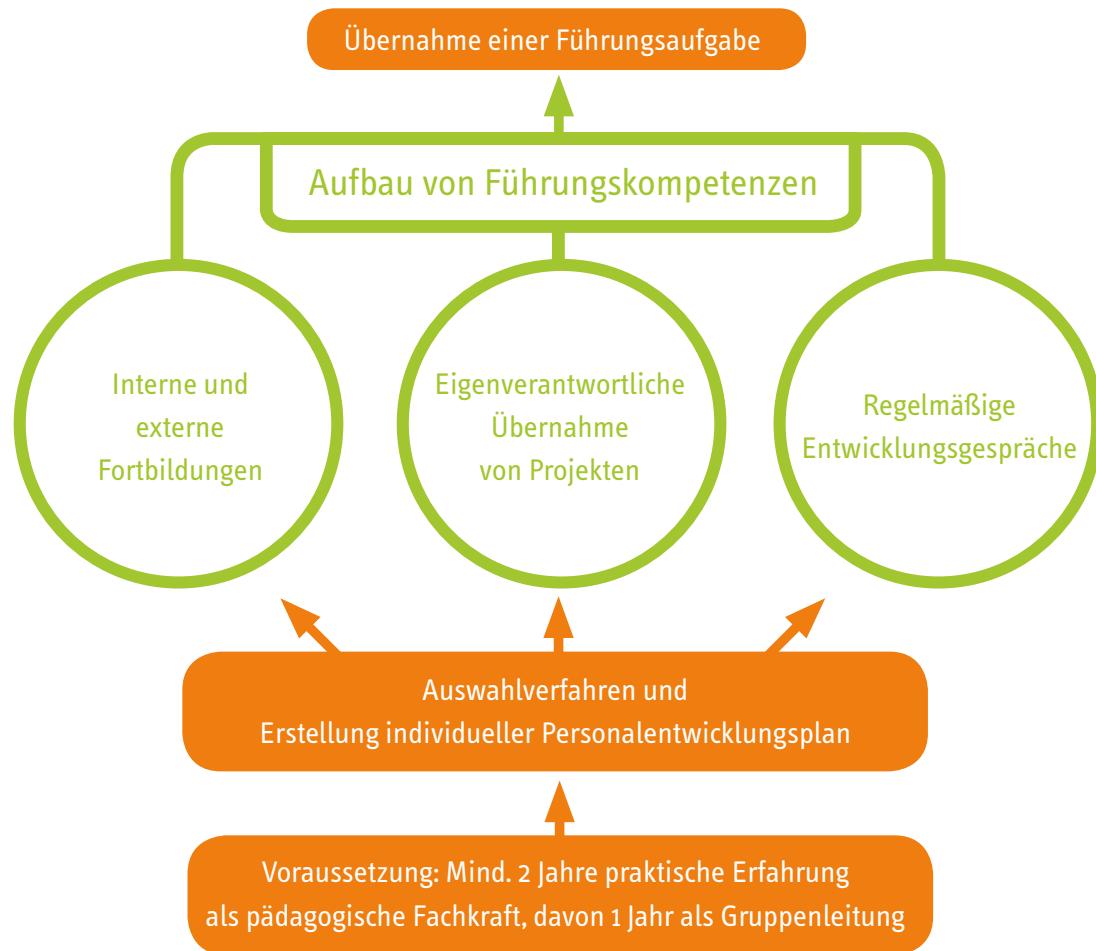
Übernahme einer Führungsaufgabe

Aufbau von Führungskompetenzen

Interne und externe Fortbildungen

Eigenverantwortliche Übernahme von Projekten

Regelmäßige Entwicklungsgespräche

Auswahlverfahren und
Erstellung individueller Personalentwicklungsplan

Voraussetzung: Mind. 2 Jahre praktische Erfahrung
als pädagogische Fachkraft, davon 1 Jahr als Gruppenleitung